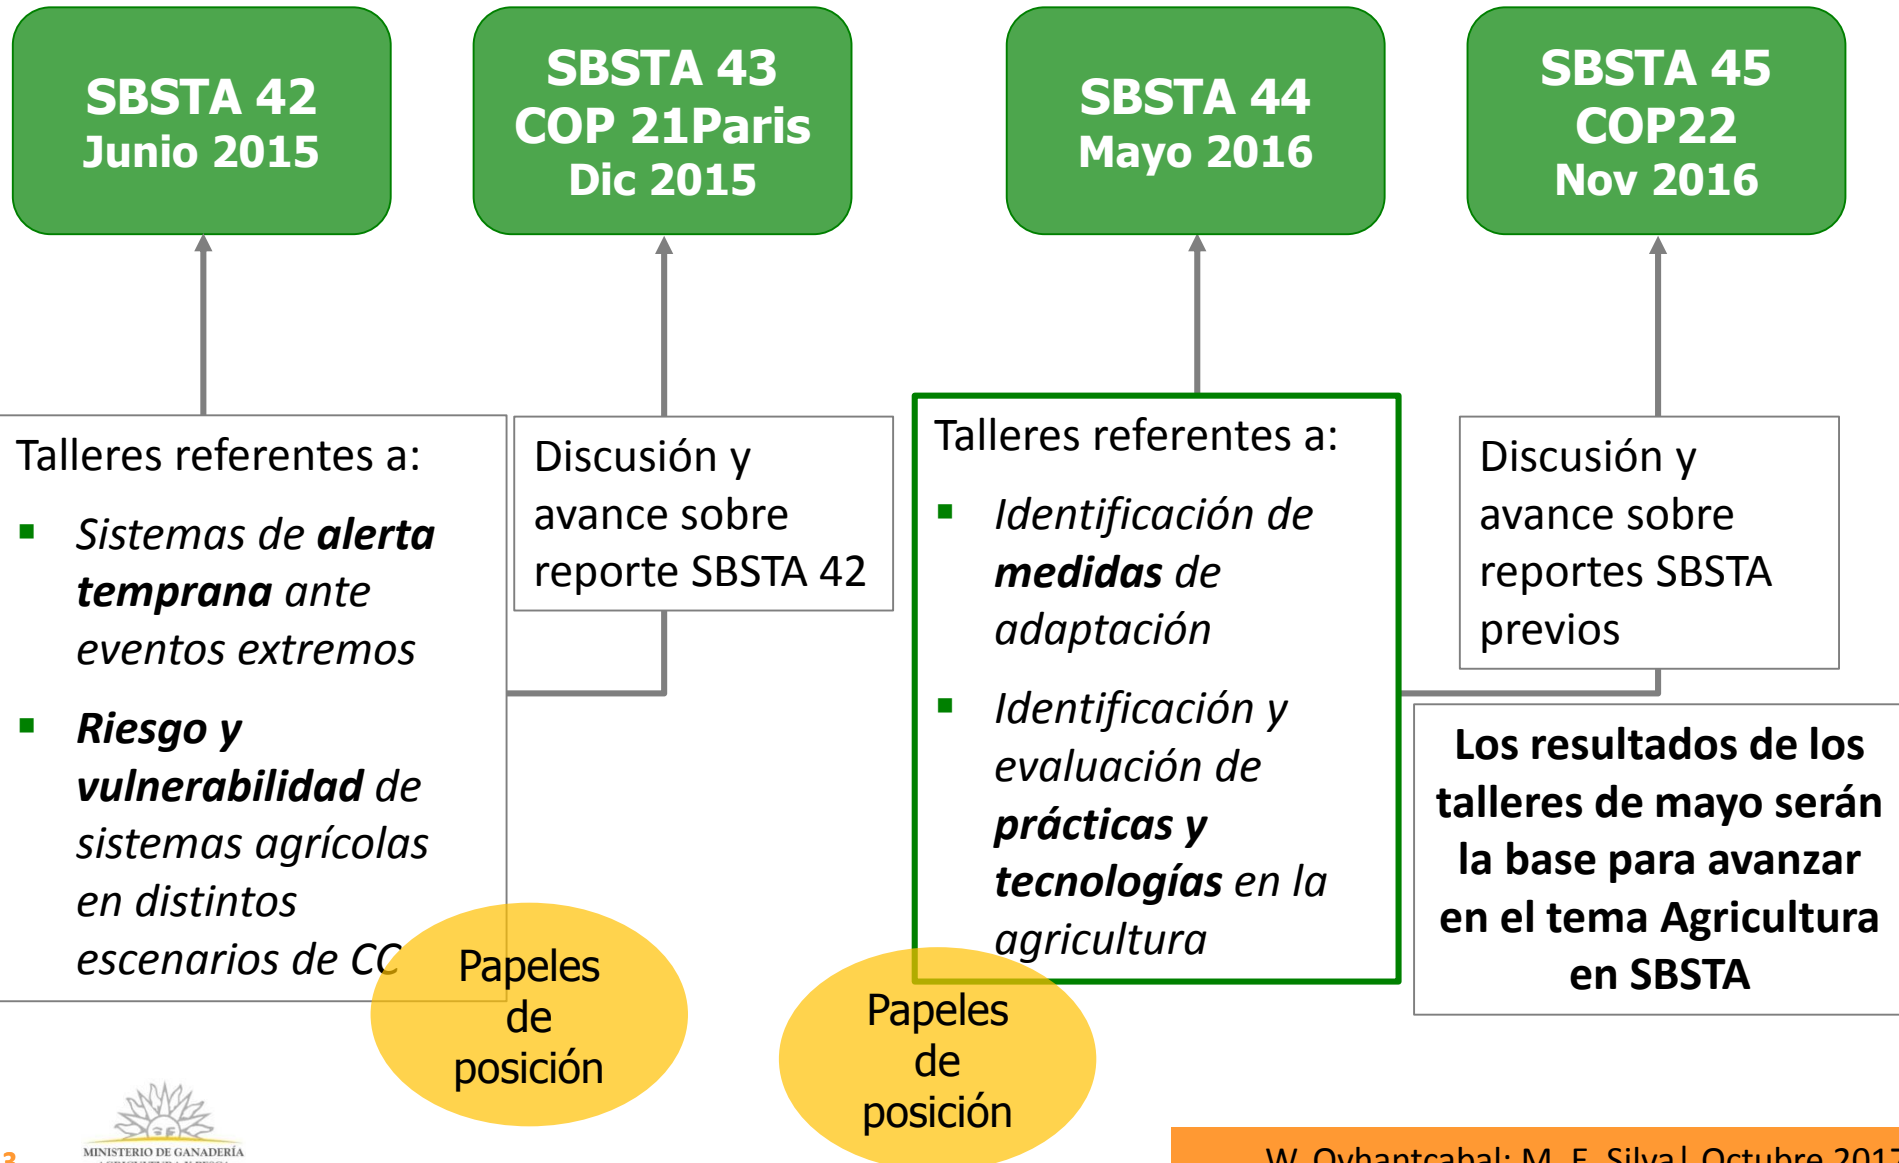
SBSTA 42
Junio 2015

SBSTA 43
COP 21Paris
Dic 2015

SBSTA 44
Mayo 2016

SBSTA 45
COP22
Nov 2016

Talleres referentes a:

- *Sistemas de **alerta temprana** ante eventos extremos*
- ***Riesgo y vulnerabilidad** de sistemas agrícolas en distintos escenarios de CC*

Discusión y avance sobre reporte SBSTA 42

Talleres referentes a:

- *Identificación de **medidas** de adaptación*
- *Identificación y evaluación de **prácticas y tecnologías** en la agricultura*

Discusión y avance sobre reportes SBSTA previos

**Los resultados de los talleres de mayo serán la base para avanzar en el tema Agricultura en SBSTA**

Papeles de posición

Papeles de posición

3

MINISTERIO DE GANADERÍA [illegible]

W. Oyhantcabal; M. E. Silva| Octubre 201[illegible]